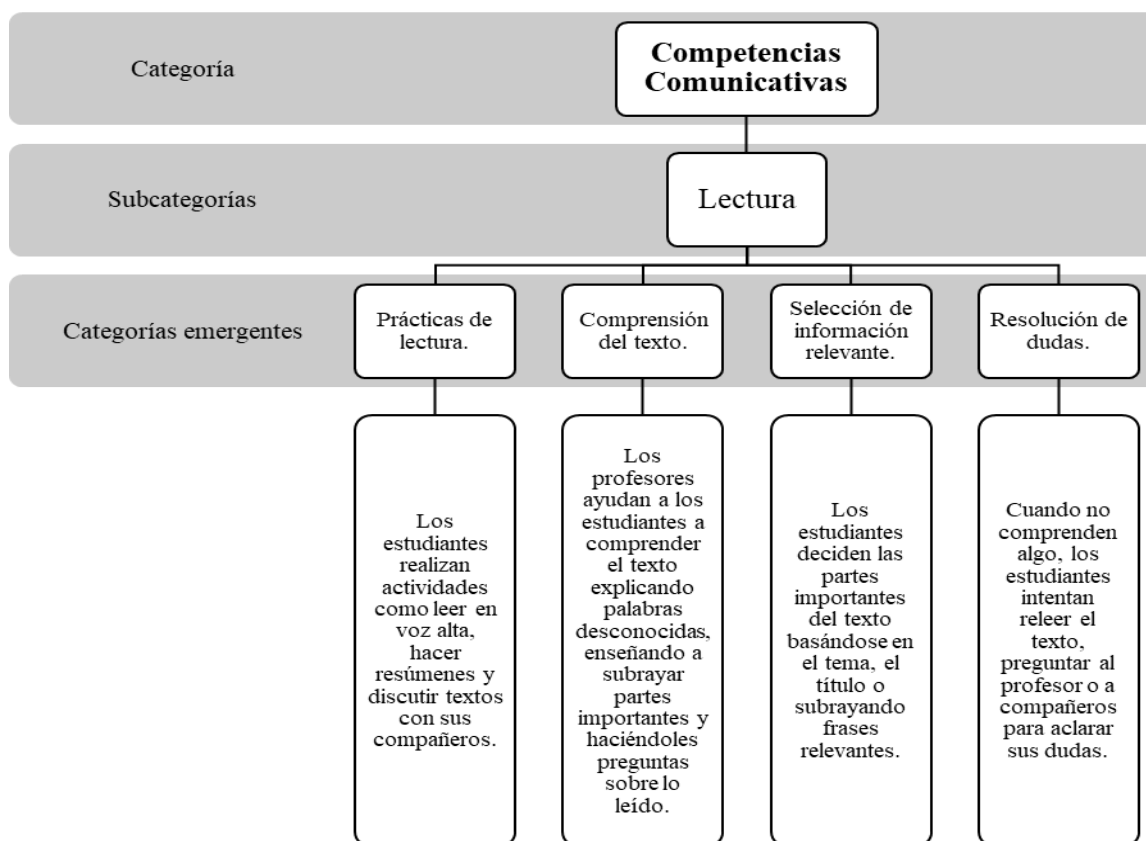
Categoría

Competencias Comunicativas

Subcategorías

Lectura

Categorías emergentes

Prácticas de lectura.

Comprensión del texto.

Selección de información relevante.

Resolución de dudas.

Los estudiantes realizan actividades como leer en voz alta, hacer resúmenes y discutir textos con sus compañeros.

Los profesores ayudan a los estudiantes a comprender el texto explicando palabras desconocidas, enseñando a subrayar partes importantes y haciéndoles preguntas sobre lo leído.

Los estudiantes deciden las partes importantes del texto basándose en el tema, el título o subrayando frases relevantes.

Cuando no comprenden algo, los estudiantes intentan releer el texto, preguntar al profesor o a compañeros para aclarar sus dudas.